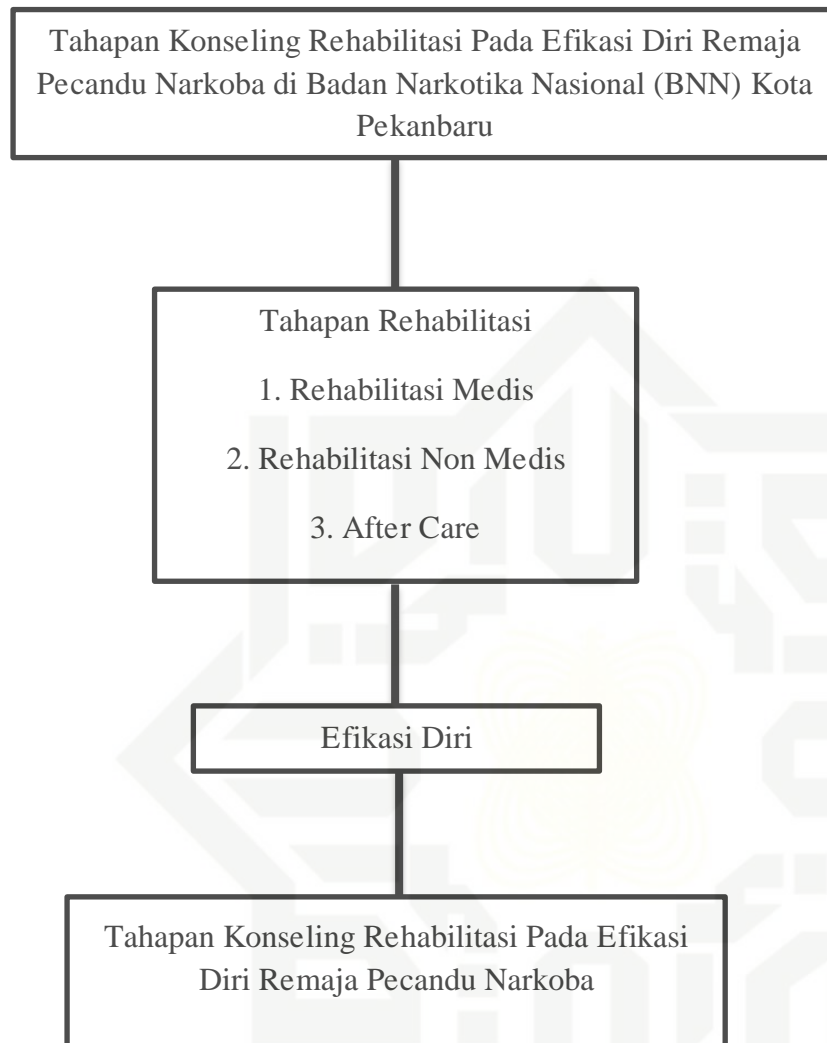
Tahapan Konseling Rehabilitasi Pada Efikasi Diri Remaja Pecandu Narkoba di Badan Narkotika Nasional (BNN) Kota Pekanbaru

Tahapan Rehabilitasi

1. Rehabilitasi Medis

2. Rehabilitasi Non Medis

3. After Care

Efikasi Diri

Tahapan Konseling Rehabilitasi Pada Efikasi Diri Remaja Pecandu Narkoba